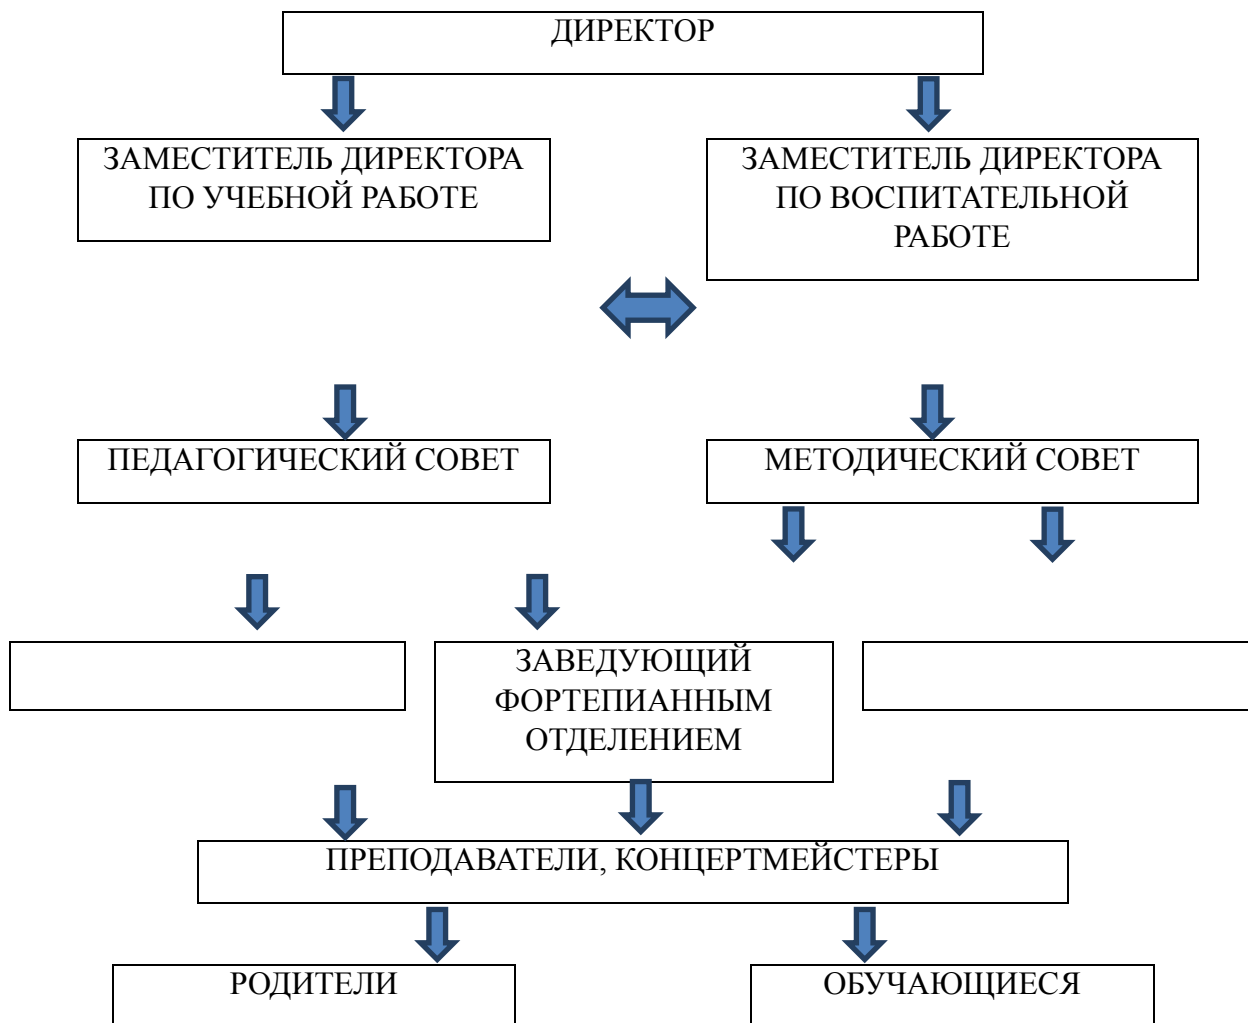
ДИРЕКТОР

ЗАМЕСТИТЕЛЬ ДИРЕКТОРА ПО УЧЕБНОЙ РАБОТЕ

ЗАМЕСТИТЕЛЬ ДИРЕКТОРА ПО ВОСПИТАТЕЛЬНОЙ РАБОТЕ

ПЕДАГОГИЧЕСКИЙ СОВЕТ

МЕТОДИЧЕСКИЙ СОВЕТ

ЗАВЕДУЮЩИЙ ФОРТЕПИАННЫМ ОТДЕЛЕНИЕМ

ПРЕПОДАВАТЕЛИ, КОНЦЕРТМЕЙСТЕРЫ

РОДИТЕЛИ

ОБУЧАЮЩИЕСЯ